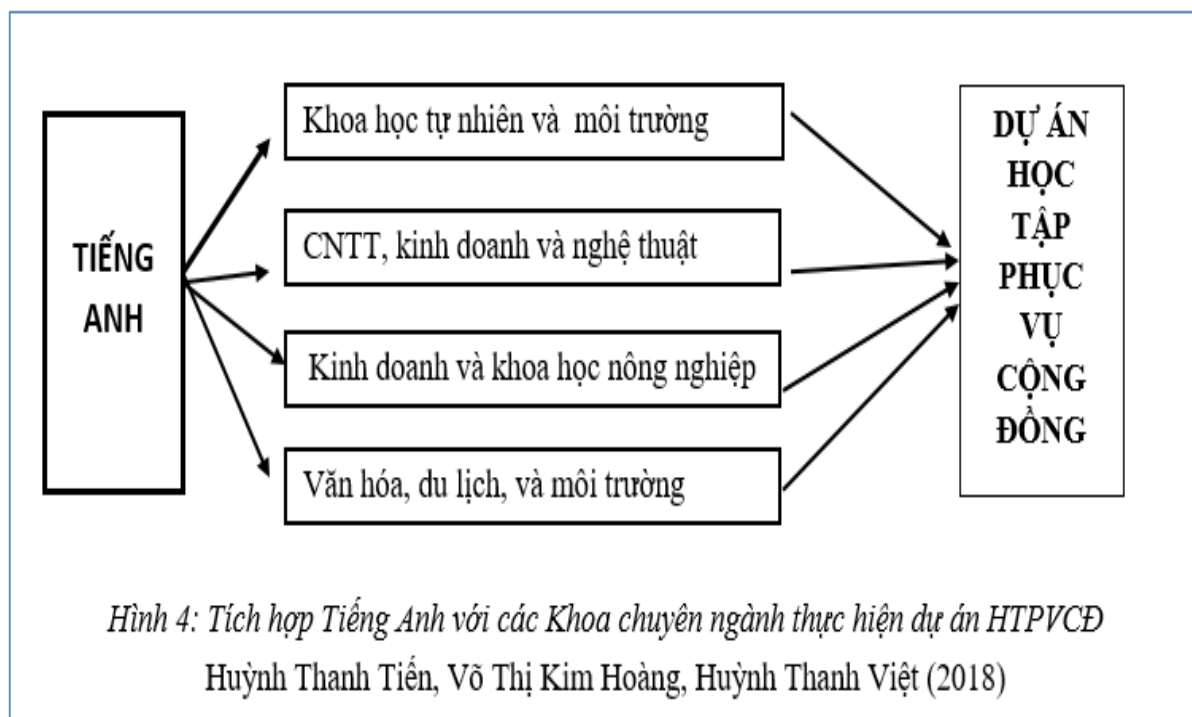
TIẾNG ANH

Khoa học tự nhiên và môi trường

CNTT, kinh doanh và nghệ thuật

Kinh doanh và khoa học nông nghiệp

Văn hóa, du lịch, và môi trường

DỰ ÁN HỌC TẬP PHỤC VỤ CỘNG ĐỒNG

Hình 4: Tích hợp Tiếng Anh với các Khoa chuyên ngành thực hiện dự án HTPVCĐ
Huỳnh Thanh Tiến, Võ Thị Kim Hoàng, Huỳnh Thanh Việt (2018)